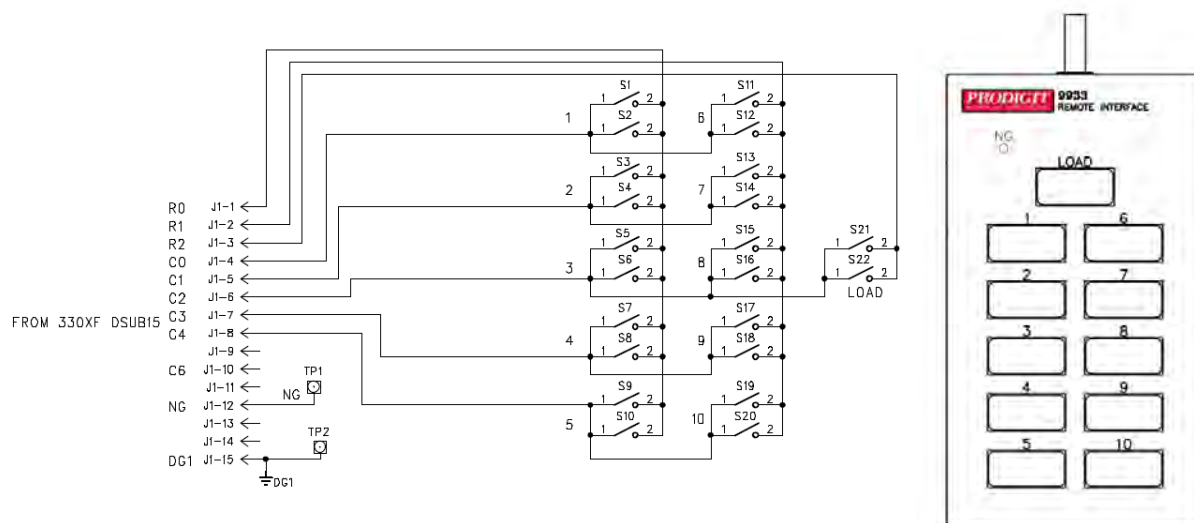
R0 J1-1
R1 J1-2
R2 J1-3
C0 J1-4
C1 J1-5
C2 J1-6
FROM 330XF DSUB15 C3 J1-7
C4 J1-8
J1-9
C6 J1-10
J1-11
NG J1-12
J1-13
J1-14
DG1 J1-15
TP1
NG
TP2
DG1

1 S1 1 2
S2 1 2
6 S11 1 2
S12 1 2
2 S3 1 2
S4 1 2
7 S13 1 2
S14 1 2
3 S5 1 2
S6 1 2
8 S15 1 2
S16 1 2
4 S7 1 2
S8 1 2
9 S17 1 2
S18 1 2
5 S9 1 2
S10 1 2
10 S19 1 2
S20 1 2
S21 1 2
S22 1 2
LOAD

PRODIGIT 9933 REMOTE INTERFACE
NG
LOAD
1
6
2
7
3
8
4
9
5
10